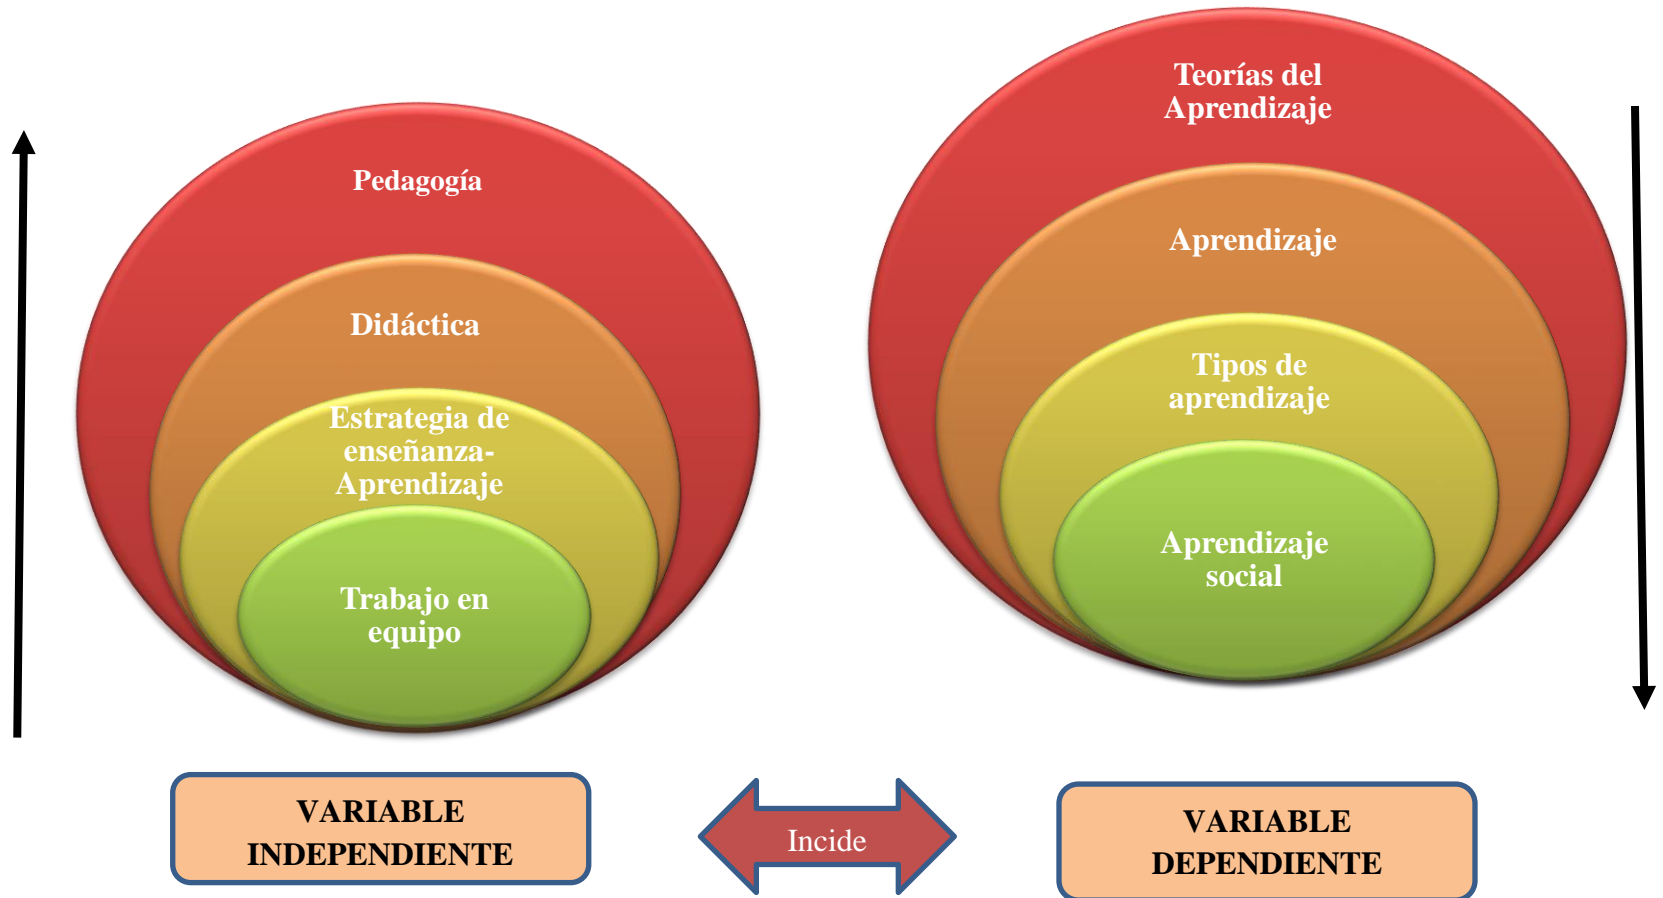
Pedagogía

Didáctica

Estrategia de enseñanza-Aprendizaje

Trabajo en equipo

Teorías del Aprendizaje

Aprendizaje

Tipos de aprendizaje

Aprendizaje social

VARIABLE INDEPENDIENTE

Incide

VARIABLE DEPENDIENTE